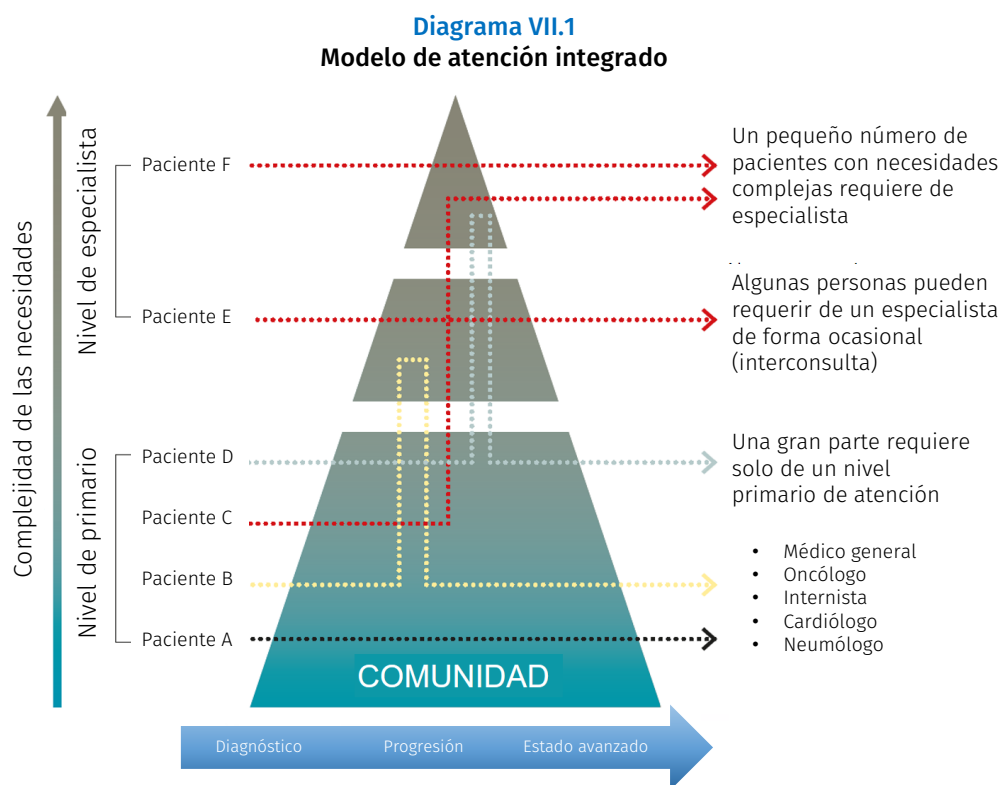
Diagrama VII.1
Modelo de atención integrado

Complejidad de las necesidades

Nivel de especialista

Nivel de primario

Paciente F
Paciente E
Paciente D
Paciente C
Paciente B
Paciente A

COMUNIDAD

Un pequeño número de pacientes con necesidades complejas requiere de especialista

Algunas personas pueden requerir de un especialista de forma ocasional (interconsulta)

Una gran parte requiere solo de un nivel primario de atención

- Médico general
- Oncólogo
- Internista
- Cardiólogo
- Neumólogo

Diagnóstico
Progresión
Estado avanzado